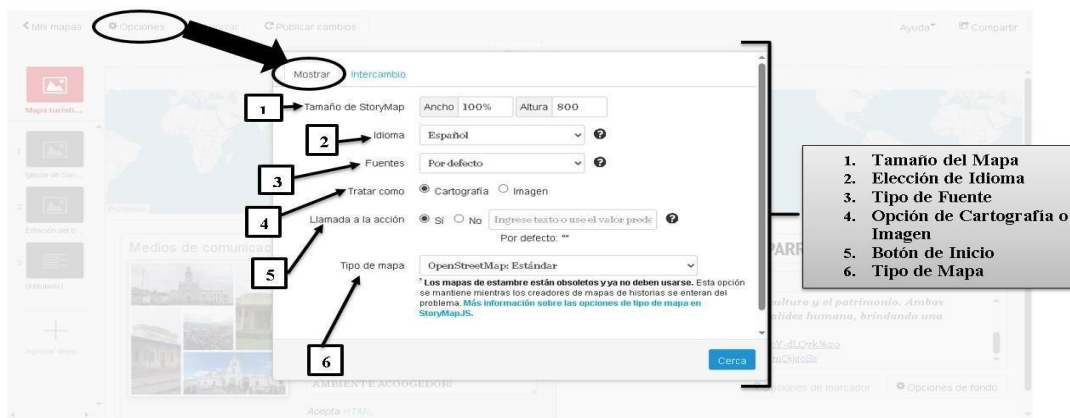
< Mis mapas  ⚙ Opciones  Guardar  C Publicar cambios  Ayuda  Compartir

Mapa turísti...

Iglesia de San...

Estación del tr...

(intitulado)

Agregar diapo

Medios de comunicac

Mostrar  Intercambio

1 Tamaño de StoryMap  Ancho 100%  Altura 800

2 Idioma  Español

3 Fuentes  Por defecto

4 Tratar como  ◉ Cartografía ○ Imagen

5 Llamada a la acción  ◉ Sí ○ No  Ingrese texto o use el valor prede
Por defecto: ""

6 Tipo de mapa  OpenStreetMap: Estándar

* Los mapas de estambre están obsoletos y ya no deben usarse. Esta opción se mantiene mientras los creadores de mapas de historias se enteran del problema. Más información sobre las opciones de tipo de mapa en StoryMapJS.

Cerca

AMBIENTE ACOGEDOR

Acepta HTML

PARR

ultura y el patrimonio. Ambos
alidez humano, brindando una

Opciones de marcador  ⚙ Opciones de fondo

1. Tamaño del Mapa
2. Elección de Idioma
3. Tipo de Fuente
4. Opción de Cartografía o Imagen
5. Botón de Inicio
6. Tipo de Mapa